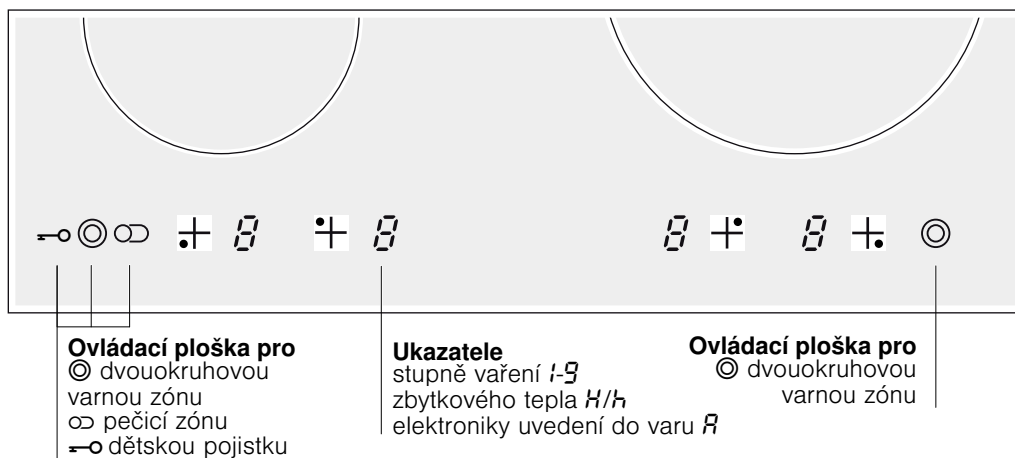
⊸ ◎ ⊂⊃ + 8 + 8 8 + 8 + ◎

**Ovládací ploška pro**
◎ dvouokruhovou varnou zónu
⊂⊃ pečicí zónu
⊸ dětskou pojistku

**Ukazatele**
stupně vaření 1-9
zbytkového tepla H/h
elektroniky uvedení do varu A

**Ovládací ploška pro**
◎ dvouokruhovou varnou zónu